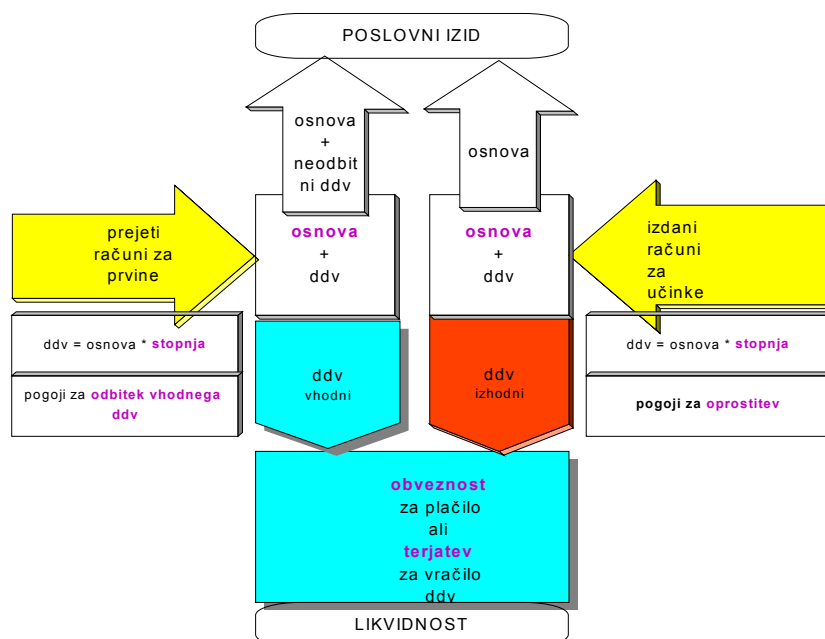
POSLOVNI IZID

osnova + neodbitni ddv

osnova

prejeti računi za prvine

osnova + ddv

osnova + ddv

izdani računi za učinke

ddv = osnova * stopnja

pogoji za odbitek vhodnega ddv

ddv vhodni

ddv izhodni

ddv = osnova * stopnja

pogoji za oprostitev

obveznost za plačilo ali terjatev za vračilo ddv

LIKVIDNOST